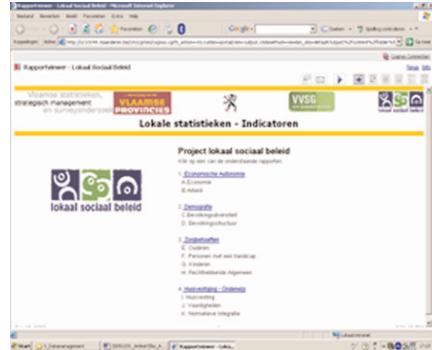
Rapportviewer - Lokaal Sociaal Beleid - Microsoft Internet Explorer

Bestand Bewerken Beeld Favorieten Extra Help

Favorieten

Google

Zoeken

Spelling controleren

Koppelingen

Adres

Ga

Rapportviewer - Lokaal Sociaal Beleid

Vlaamse statistieken, strategisch management en surveyonderzoek

VLAAMSE PROVINCIES

VVSG

lokaal sociaal beleid

Lokale statistieken - Indicatoren

Project lokaal sociaal beleid

Klik op een van de onderstaande rapporten:

1. Economische Autonomie
A.Economie
B.Arbeid

2. Demografie
C.Bevolkingsevenwicht
D. Bevolkingsstructuur

3. Zorgbehoeften
E. Ouderen
F. Personen met een handicap
G. Kinderen
H. Rechthebbende Algemeen

4. Huisvesting - Onderwijs
I. Huisvesting
J. Vaardigheden
K. Normatieve Integratie

lokaal sociaal beleid

Lokaal intranet

Start

Rapportviewer - Lokaal...